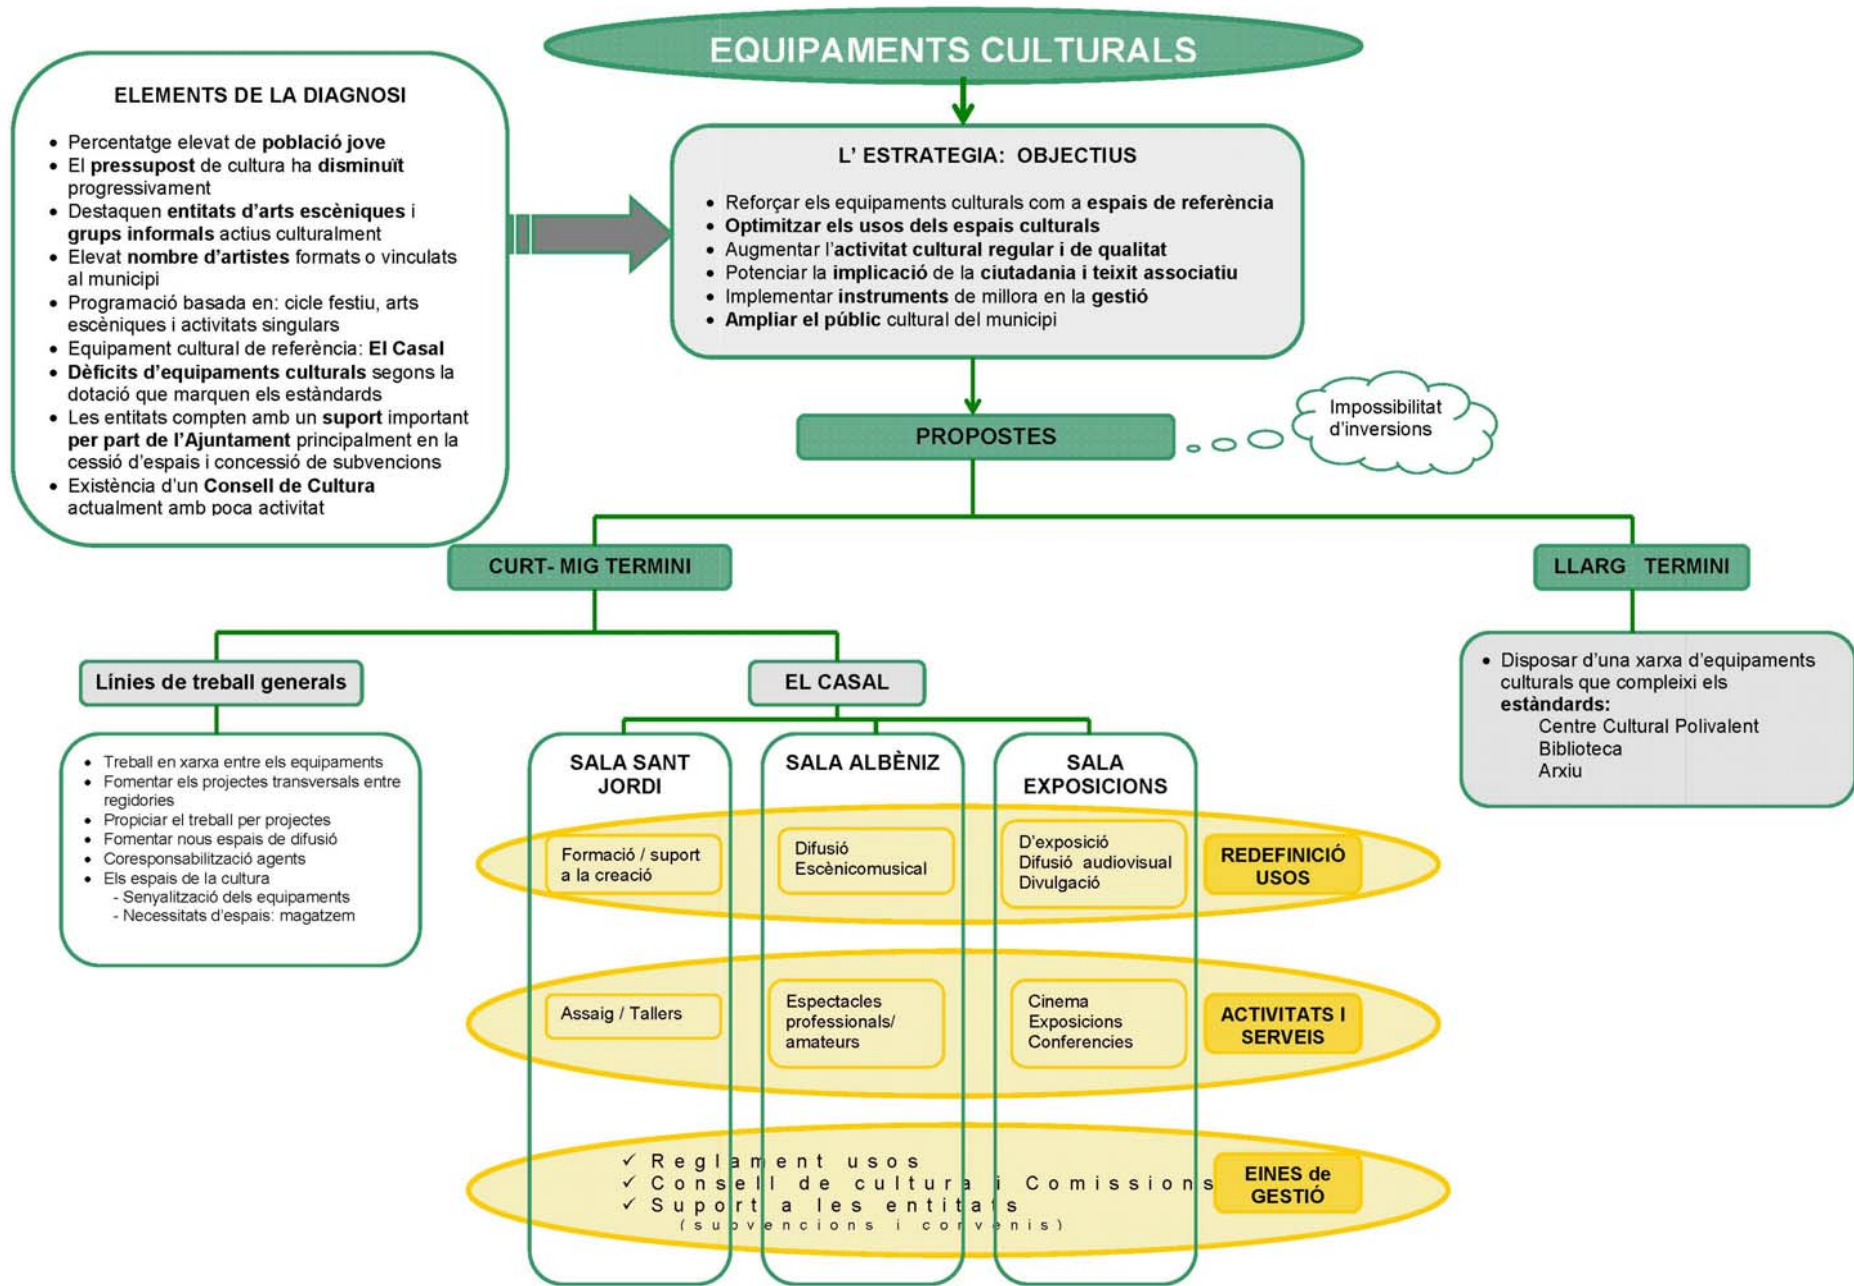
EQUIPAMENTS CULTURALS

ELEMENTS DE LA DIAGNOSI

- Percentatge elevat de població jove
- El pressupost de cultura ha disminuït progressivament
- Destaquen entitats d'arts escèniques i grups informals actius culturalment
- Elevat nombre d'artistes formats o vinculats al municipi
- Programació basada en: cicle festiu, arts escèniques i activitats singulars
- Equipament cultural de referència: El Casal
- Dèficits d'equipaments culturals segons la dotació que marquen els estàndards
- Les entitats compten amb un suport important per part de l'Ajuntament principalment en la cessió d'espais i concessió de subvencions
- Existència d'un Consell de Cultura actualment amb poca activitat

L' ESTRATEGIA: OBJECTIUS

- Reforçar els equipaments culturals com a espais de referència
- Optimitzar els usos dels espais culturals
- Augmentar l'activitat cultural regular i de qualitat
- Potenciar la implicació de la ciutadania i teixit associatiu
- Implementar instruments de millora en la gestió
- Ampliar el públic cultural del municipi

PROPOSTES

Impossibilitat d'inversions

CURT- MIG TERMINI

LLARG TERMINI

- Disposar d'una xarxa d'equipaments culturals que compleixi els estàndards:
Centre Cultural Polivalent
Biblioteca
Arxiu

Línies de treball generals

- Treball en xarxa entre els equipaments
- Fomentar els projectes transversals entre regidories
- Propiciar el treball per projectes
- Fomentar nous espais de difusió
- Coresponsabilització agents
- Els espais de la cultura
- Senyalització dels equipaments
- Necessitats d'espais: magatzem

EL CASAL

SALA SANT JORDI

SALA ALBÈNIZ

SALA EXPOSICIONS

Formació / suport a la creació

Difusió Escènicomusical

D'exposició
Difusió audiovisual
Divulgació

REDEFINICIÓ USOS

Assaig / Tallers

Espectacles professionals/ amateurs

Cinema
Exposicions
Conferencies

ACTIVITATS I SERVEIS

✓ Reglament usos
✓ Consell de cultura i Comissions
✓ Suport a les entitats
(subvencions i convenis)

EINES de GESTIÓ